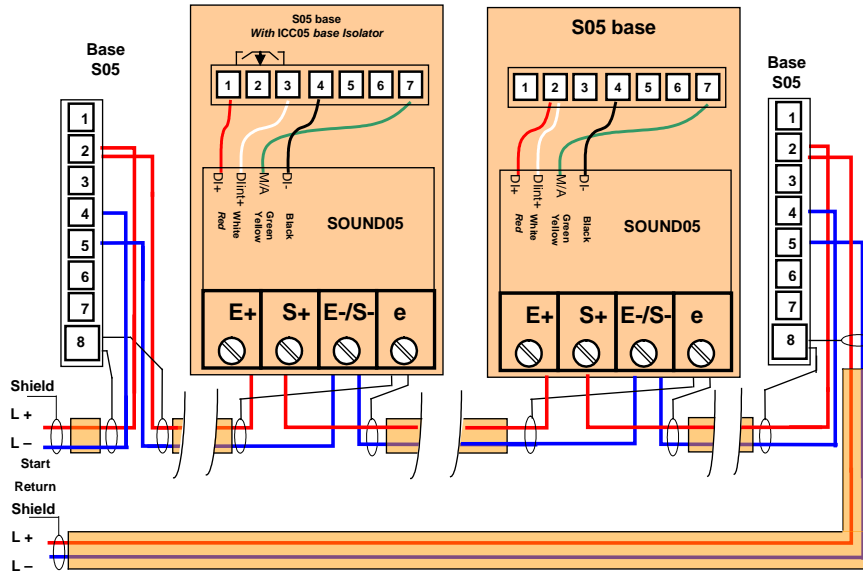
Base
S05

1
2
3
4
5
6
7
8

S05 base
With ICC05 base Isolator

1 2 3 4 5 6 7

DI+ DIint+ M/A DI-

Red White Green Yellow Black

SOUND05

E+ S+ E-/S- e

S05 base

1 2 3 4 5 6 7

DI+ DIint+ M/A DI-

Red White Green Yellow Black

SOUND05

E+ S+ E-/S- e

Base
S05

1
2
3
4
5
6
7
8

Shield
L +
L –
Start
Return
Shield
L +
L –